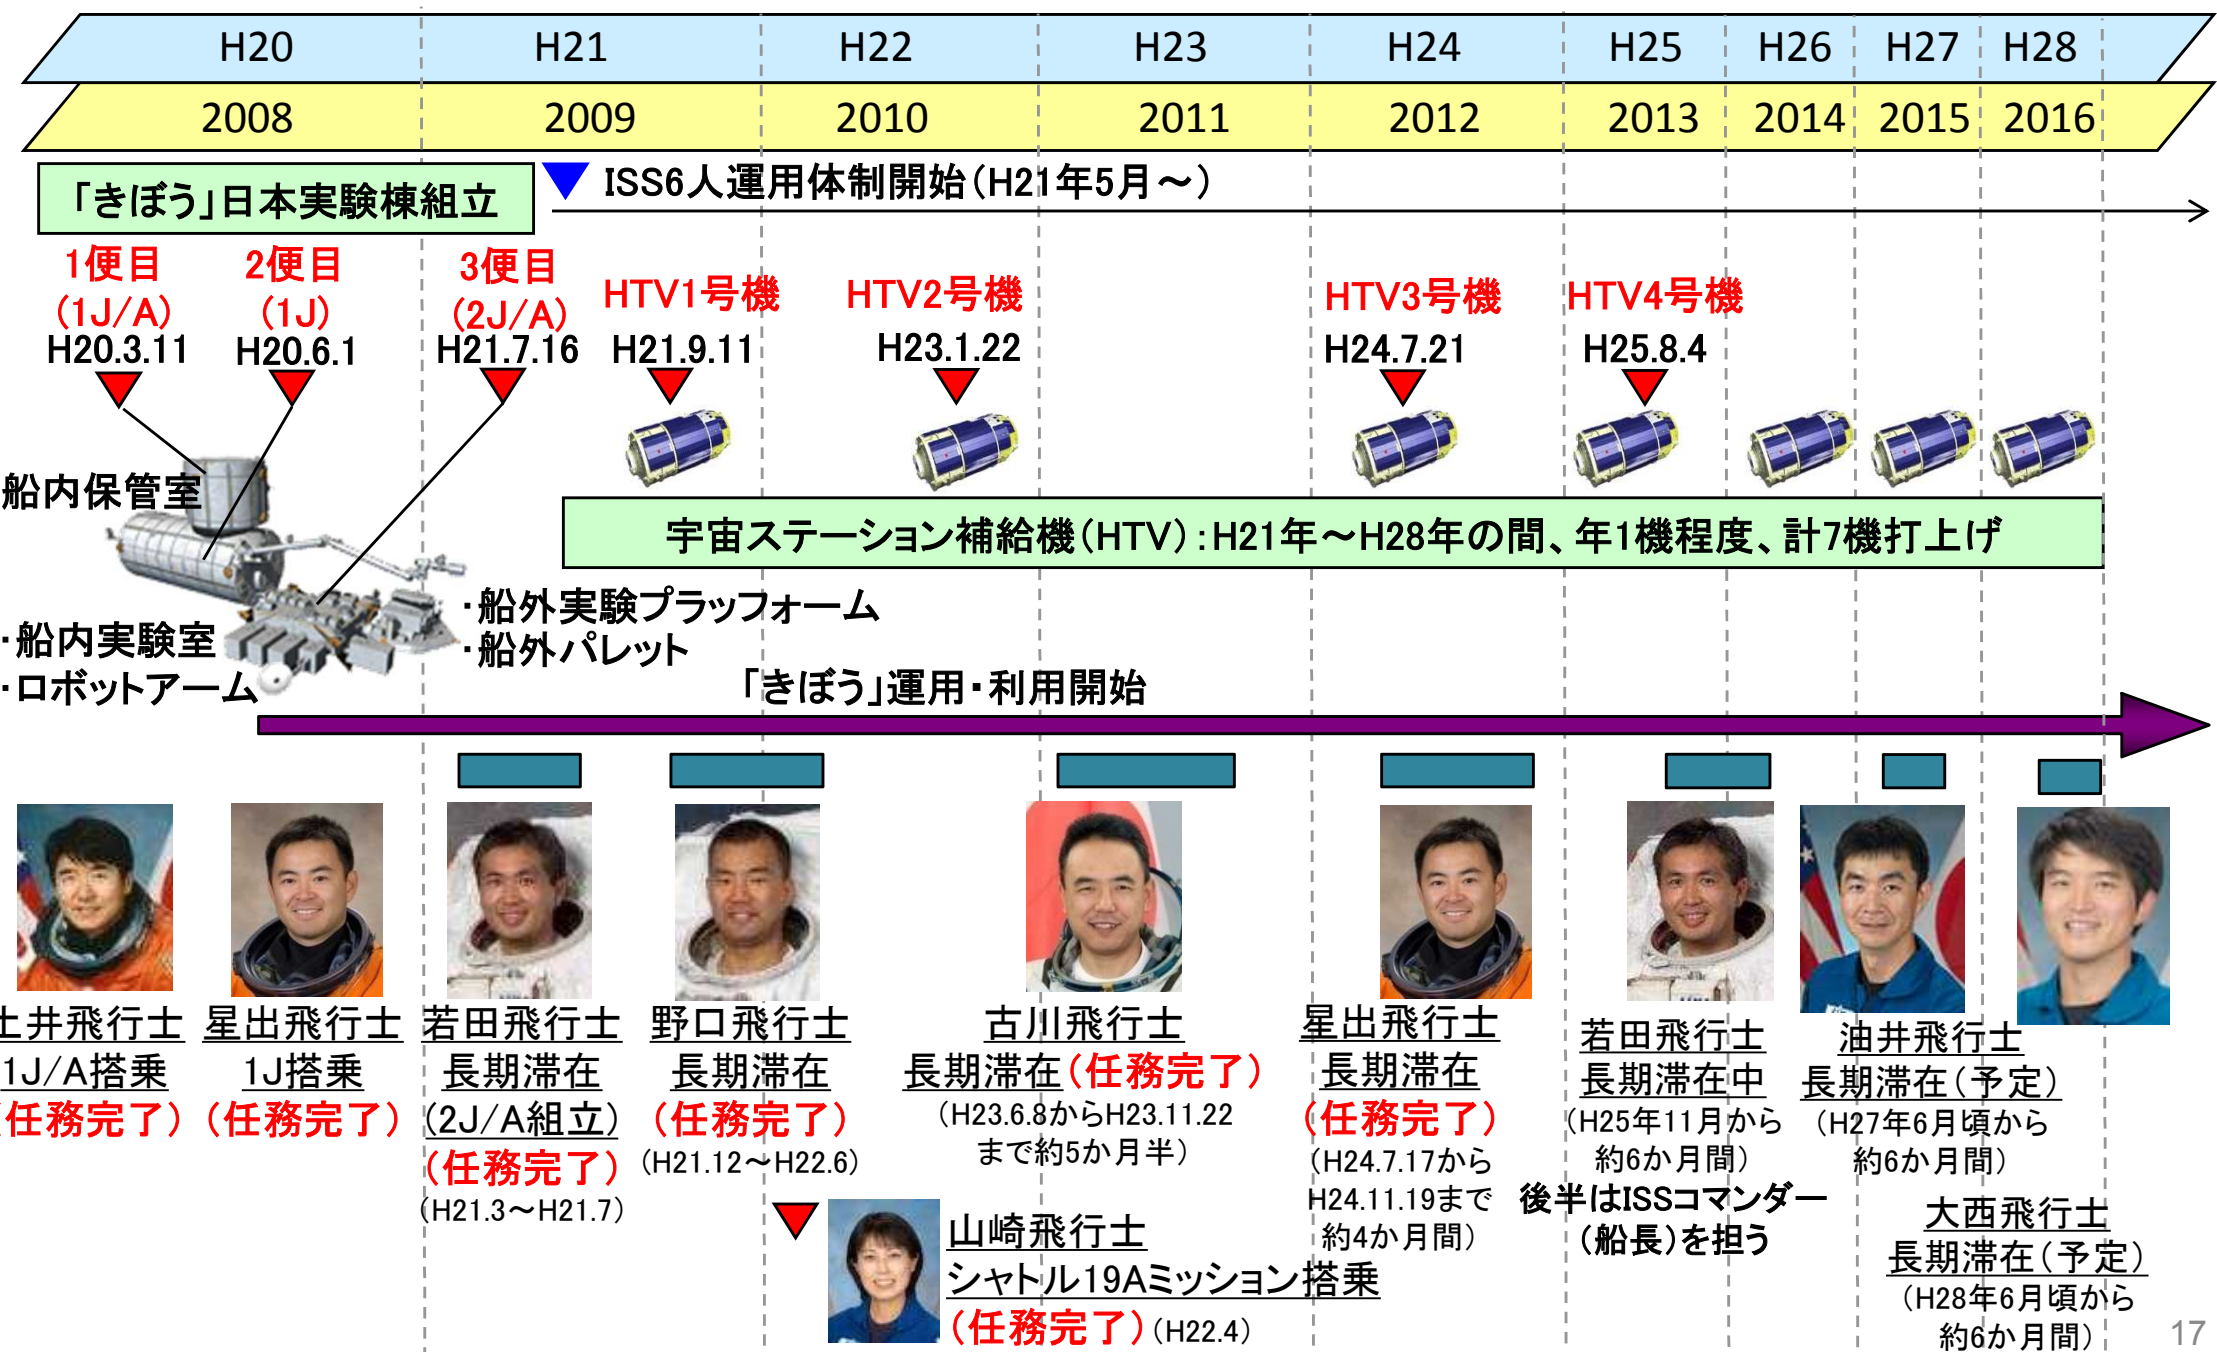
H20 H21 H22 H23 H24 H25 H26 H27 H28

2008 2009 2010 2011 2012 2013 2014 2015 2016

「きぼう」日本実験棟組立

ISS6人運用体制開始(H21年5月～)

1便目 (1J/A) H20.3.11

2便目 (1J) H20.6.1

3便目 (2J/A) H21.7.16

HTV1号機 H21.9.11

HTV2号機 H23.1.22

HTV3号機 H24.7.21

HTV4号機 H25.8.4

船内保管室

宇宙ステーション補給機(HTV):H21年～H28年の間、年1機程度、計7機打上げ

・船外実験プラットフォーム
・船外パレット

・船内実験室
・ロボットアーム

「きぼう」運用・利用開始

土井飛行士
1J/A搭乗
(任務完了)

星出飛行士
1J搭乗
(任務完了)

若田飛行士
長期滞在
(2J/A組立)
(任務完了)
(H21.3～H21.7)

野口飛行士
長期滞在
(任務完了)
(H21.12～H22.6)

古川飛行士
長期滞在(任務完了)
(H23.6.8からH23.11.22まで約5か月半)

星出飛行士
長期滞在
(任務完了)
(H24.7.17からH24.11.19まで約4か月間)

若田飛行士
長期滞在中
(H25年11月から約6か月間)
後半はISSコマンダー(船長)を担う

油井飛行士
長期滞在(予定)
(H27年6月頃から約6か月間)

大西飛行士
長期滞在(予定)
(H28年6月頃から約6か月間)

山崎飛行士
シャトル19Aミッション搭乗
(任務完了)(H22.4)

17